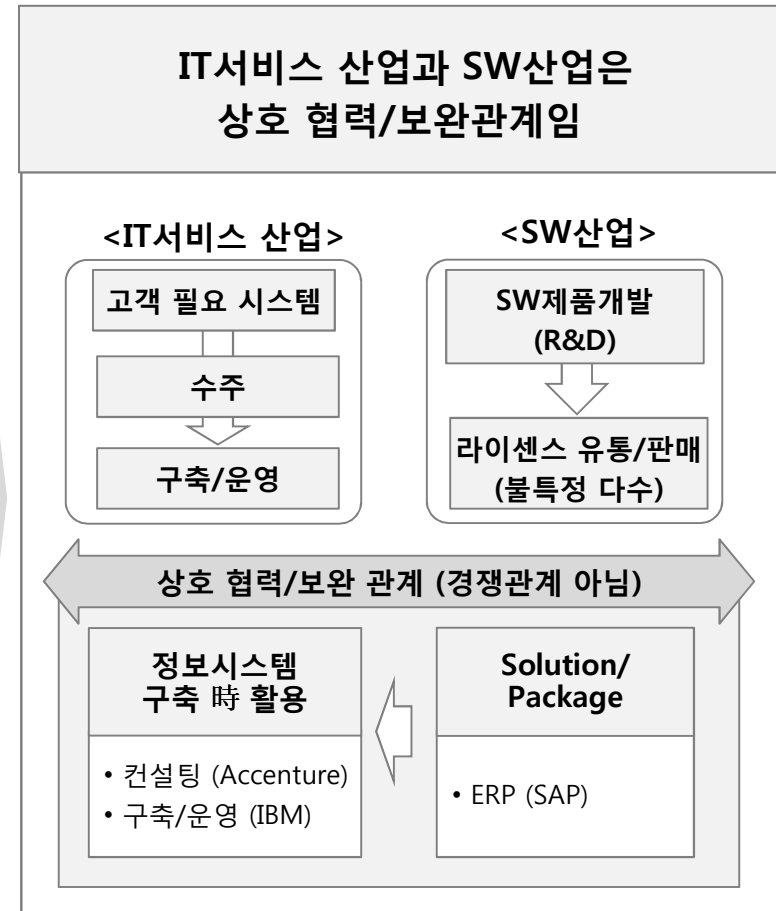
IT서비스 산업과 SW산업은 상호 협력/보완관계임

<IT서비스 산업>

고객 필요 시스템

수주

구축/운영

<SW산업>

SW제품개발 (R&D)

라이센스 유통/판매 (불특정 다수)

상호 협력/보완 관계 (경쟁관계 아님)

정보시스템 구축 時 활용

• 컨설팅 (Accenture)
• 구축/운영 (IBM)

Solution/ Package

• ERP (SAP)